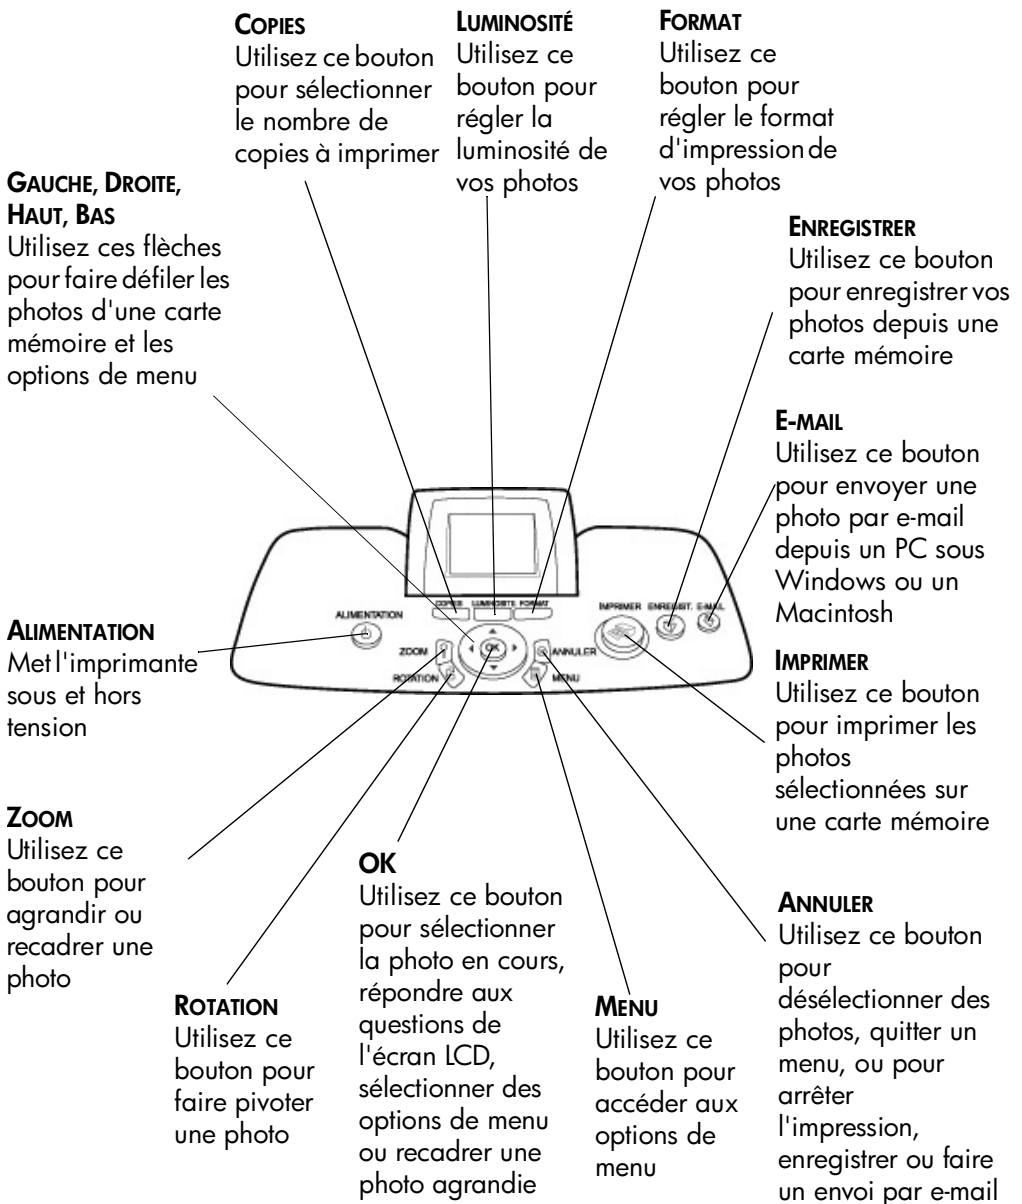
COPIES
Utilisez ce bouton pour sélectionner le nombre de copies à imprimer

LUMINOSITÉ
Utilisez ce bouton pour régler la luminosité de vos photos

FORMAT
Utilisez ce bouton pour régler le format d'impression de vos photos

GAUCHE, DROITE, HAUT, BAS
Utilisez ces flèches pour faire défiler les photos d'une carte mémoire et les options de menu

ENREGISTRER
Utilisez ce bouton pour enregistrer vos photos depuis une carte mémoire

E-MAIL
Utilisez ce bouton pour envoyer une photo par e-mail depuis un PC sous Windows ou un Macintosh

COPIES LUMINOSITE FORMAT
ALIMENTATION
ZOOM
ROTATION
OK
ANNULER
MENU
IMPRIMER ENREGIST. E-MAIL

ALIMENTATION
Met l'imprimante sous et hors tension

IMPRIMER
Utilisez ce bouton pour imprimer les photos sélectionnées sur une carte mémoire

ZOOM
Utilisez ce bouton pour agrandir ou recadrer une photo

OK
Utilisez ce bouton pour sélectionner la photo en cours, répondre aux questions de l'écran LCD, sélectionner des options de menu ou recadrer une photo agrandie

ANNULER
Utilisez ce bouton pour désélectionner des photos, quitter un menu, ou pour arrêter l'impression, enregistrer ou faire un envoi par e-mail

ROTATION
Utilisez ce bouton pour faire pivoter une photo

MENU
Utilisez ce bouton pour accéder aux options de menu